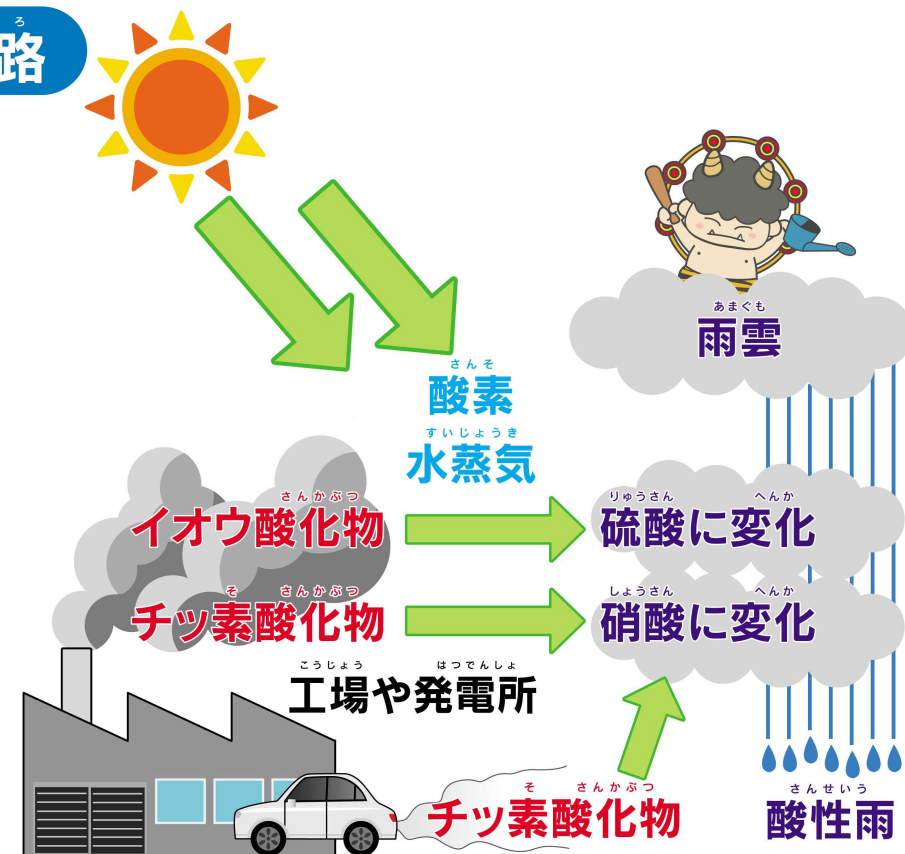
ろ
路

あまぐも
雨雲

さんそ
酸素
すいじょうき
水蒸気

さんかぶつ
イオウ酸化物

りゅうさん へんか
硫酸に変化

そ さんかぶつ
チッ素酸化物

しょうさん へんか
硝酸に変化

こうじょう はつでんしょ
工場や発電所

そ さんかぶつ
チッ素酸化物

さんせいう
酸性雨